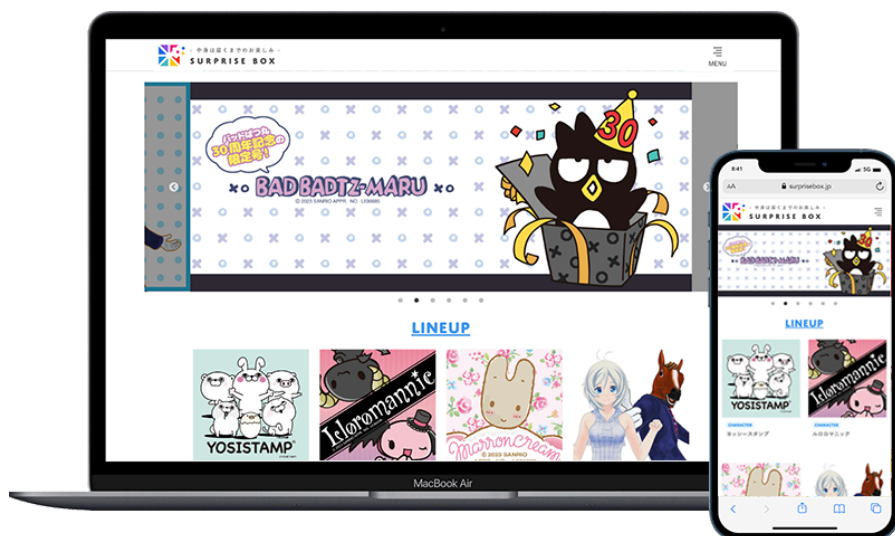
- 中身は届くまでのお楽しみ -
SURPRISE BOX

MENU

バッドばつ丸 30周年記念の限定号!

BAD BADTZ-MARU

© 2023 SANRIO APPR. NO. L636665

30

LINEUP

YOSISTAMP

Iroromannie

Marroncream

© 2023 SANRIO

MacBook Air

8:41

5G

AA

surprisebox.jp

- 中身は届くまでのお楽しみ -
SURPRISE BOX

BAD BADTZ-MARU

LINEUP

YOSISTAMP

Iroromannie

CHARACTER
ヨッシースタンプ

CHARACTER
ルロロマニック